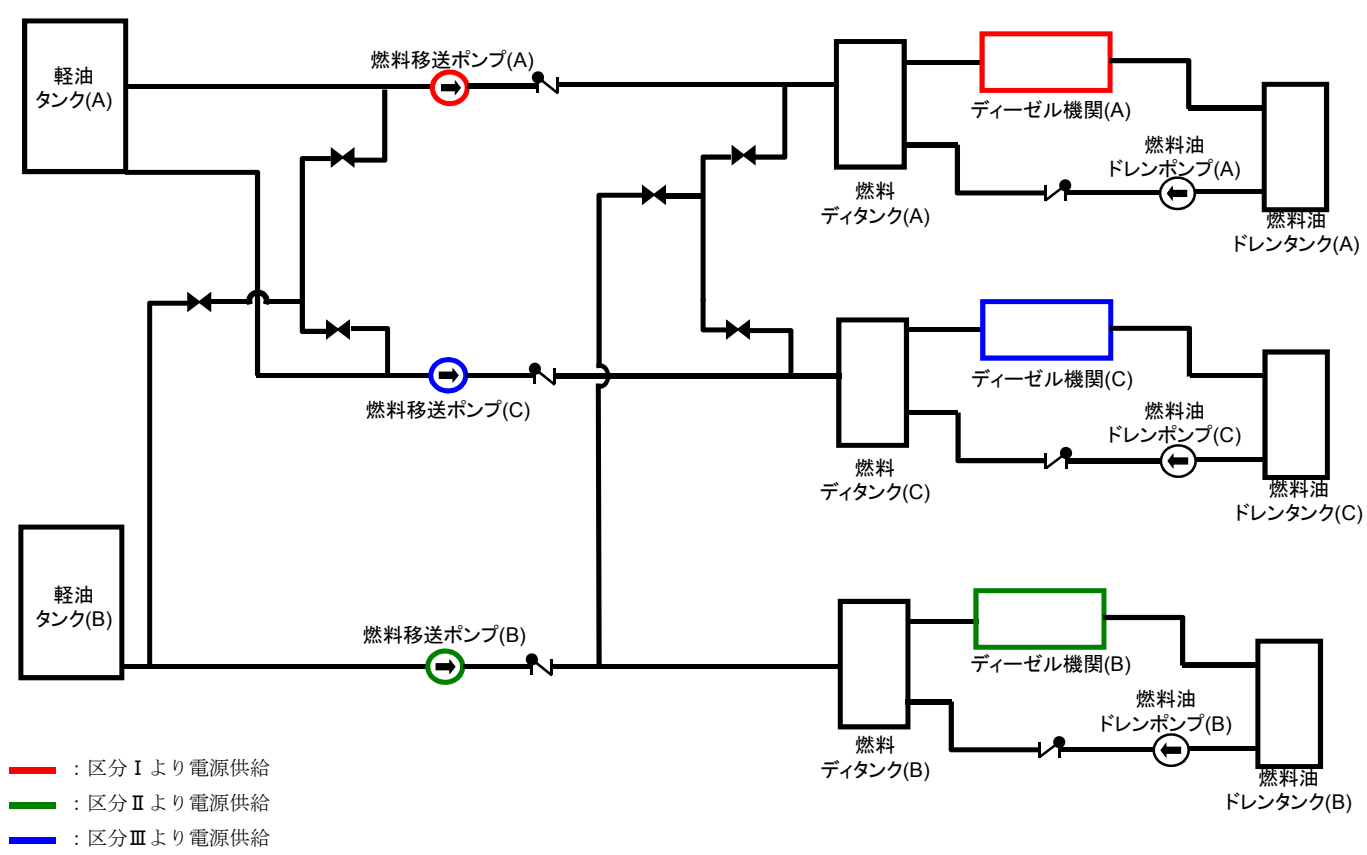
軽油
タンク(A)

燃料移送ポンプ(A)

ディーゼル機関(A)

燃料油
ドレンポンプ(A)

燃料
ディタンク(A)

燃料油
ドレンタンク(A)

ディーゼル機関(C)

燃料移送ポンプ(C)

燃料油
ドレンポンプ(C)

燃料
ディタンク(C)

燃料油
ドレンタンク(C)

軽油
タンク(B)

燃料移送ポンプ(B)

ディーゼル機関(B)

燃料油
ドレンポンプ(B)

燃料
ディタンク(B)

燃料油
ドレンタンク(B)

：区分Ⅰより電源供給
：区分Ⅱより電源供給
：区分Ⅲより電源供給